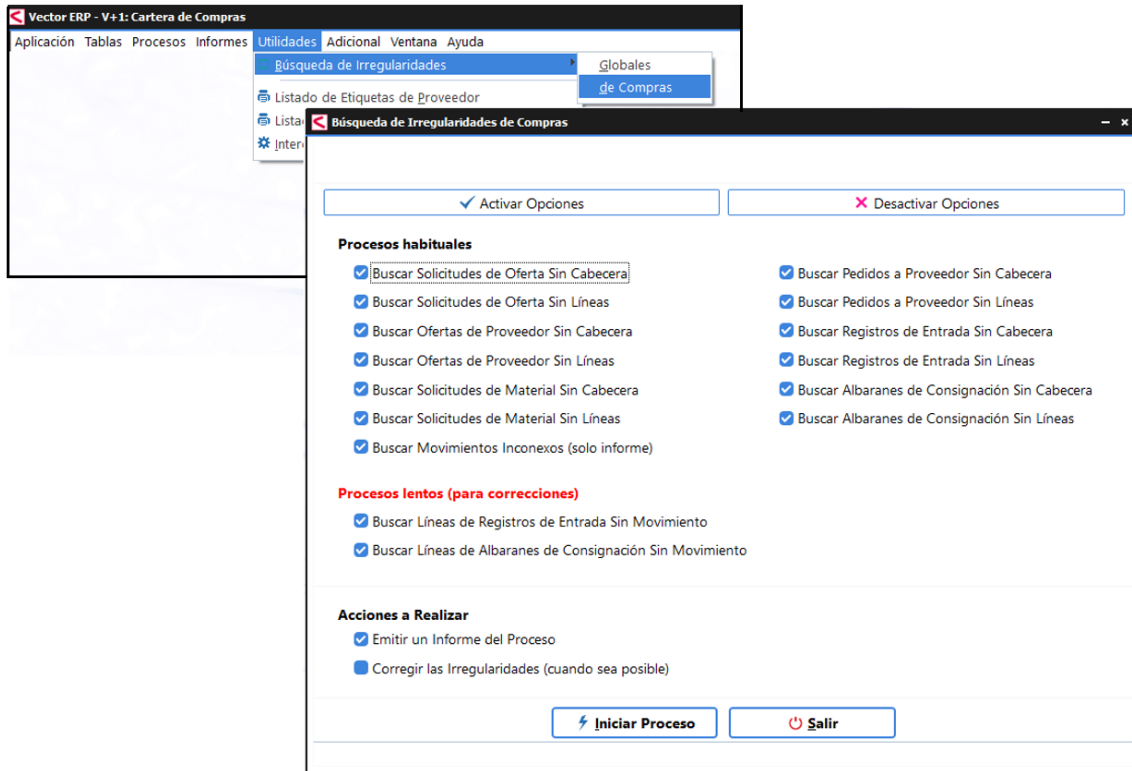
Vector ERP - V+1: Cartera de Compras

Aplicación Tablas Procesos Informes Utilidades Adicional Ventana Ayuda

Búsqueda de Irregularidades

Globales

de Compras

Listado de Etiquetas de Proveedor

Listа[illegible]

Inter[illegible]

Búsqueda de Irregularidades de Compras

Activar Opciones

Desactivar Opciones

Procesos habituales

Buscar Solicitudes de Oferta Sin Cabecera

Buscar Solicitudes de Oferta Sin Líneas

Buscar Ofertas de Proveedor Sin Cabecera

Buscar Ofertas de Proveedor Sin Líneas

Buscar Solicitudes de Material Sin Cabecera

Buscar Solicitudes de Material Sin Líneas

Buscar Movimientos Inconexos (solo informe)

Buscar Pedidos a Proveedor Sin Cabecera

Buscar Pedidos a Proveedor Sin Líneas

Buscar Registros de Entrada Sin Cabecera

Buscar Registros de Entrada Sin Líneas

Buscar Albaranes de Consignación Sin Cabecera

Buscar Albaranes de Consignación Sin Líneas

Procesos lentos (para correcciones)

Buscar Líneas de Registros de Entrada Sin Movimiento

Buscar Líneas de Albaranes de Consignación Sin Movimiento

Acciones a Realizar

Emitir un Informe del Proceso

Corregir las Irregularidades (cuando sea posible)

Iniciar Proceso

Salir